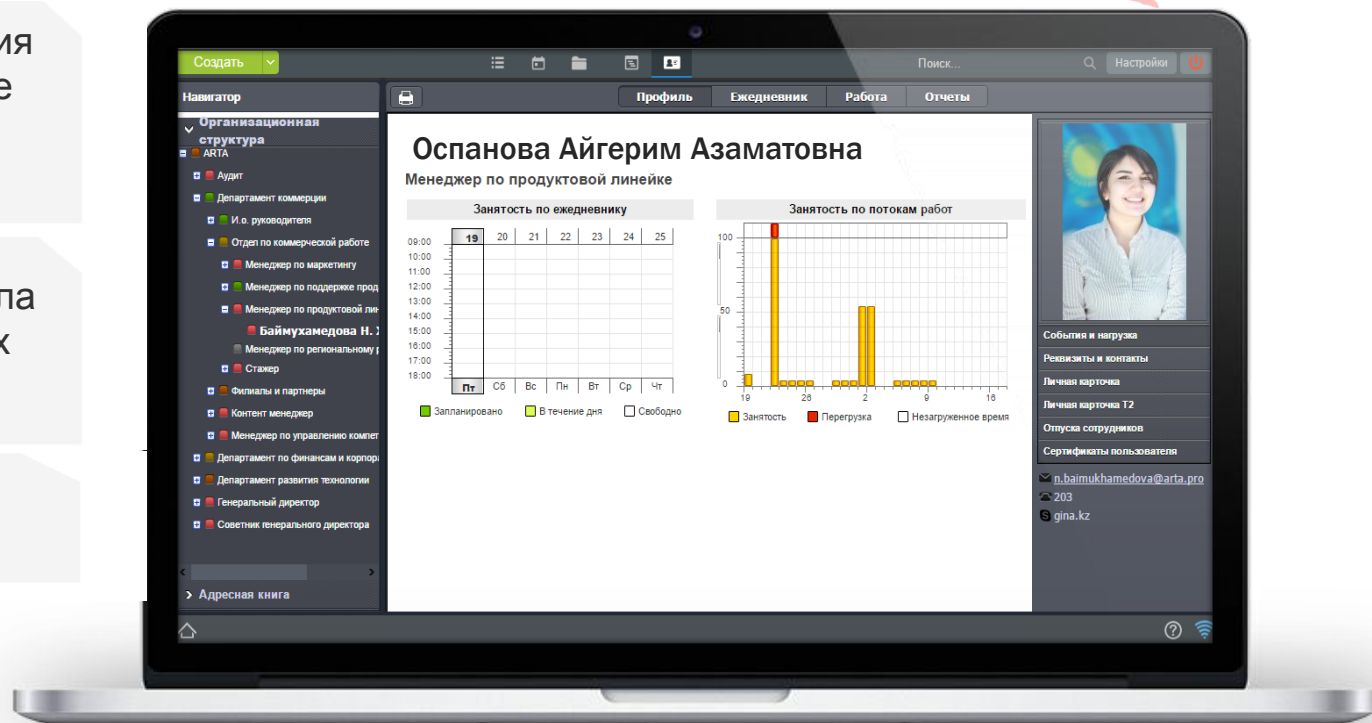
ия
е

ла
к

Создать

Поиск...

Настройки

Навигатор

Организационная структура

ARTA

Аудит

Департамент коммерции

И.о. руководителя

Отдел по коммерческой работе

Менеджер по маркетингу

Менеджер по поддержке прод

Менеджер по продуктовой лин

Баймухамедова Н.

Менеджер по региональному

Стажер

Филиалы и партнеры

Контент менеджер

Менеджер по управлению компе

Департамент по финансам и корпор

Департамент развития технологии

Генеральный директор

Советник генерального директора

> Адресная книга

Профиль

Ежедневник

Работа

Отчеты

Оспанова Айгерим Азаматовна

Менеджер по продуктовой линейке

Занятость по ежедневнику

| | 19 | 20 | 21 | 22 | 23 | 24 | 25 |
|---|---|---|---|---|---|---|---|
| 09:00 | | | | | | | |
| 10:00 | | | | | | | |
| 11:00 | | | | | | | |
| 12:00 | | | | | | | |
| 13:00 | | | | | | | |
| 14:00 | | | | | | | |
| 15:00 | | | | | | | |
| 16:00 | | | | | | | |
| 17:00 | | | | | | | |
| 18:00 | | | | | | | |
| | Пт | Сб | Вс | Пн | Вт | Ср | Чт |

Запланировано

В течение дня

Свободно

Занятость по потокам работ

100

50

0

19

26

2

9

16

Занятость

Перегрузка

Незагруженное время

События и нагрузка

Реквизиты и контакты

Личная карточка

Личная карточка Т2

Отпуска сотрудников

Сертификаты пользователя

n.baimukhamedova@arta.pro

203

gina.kz